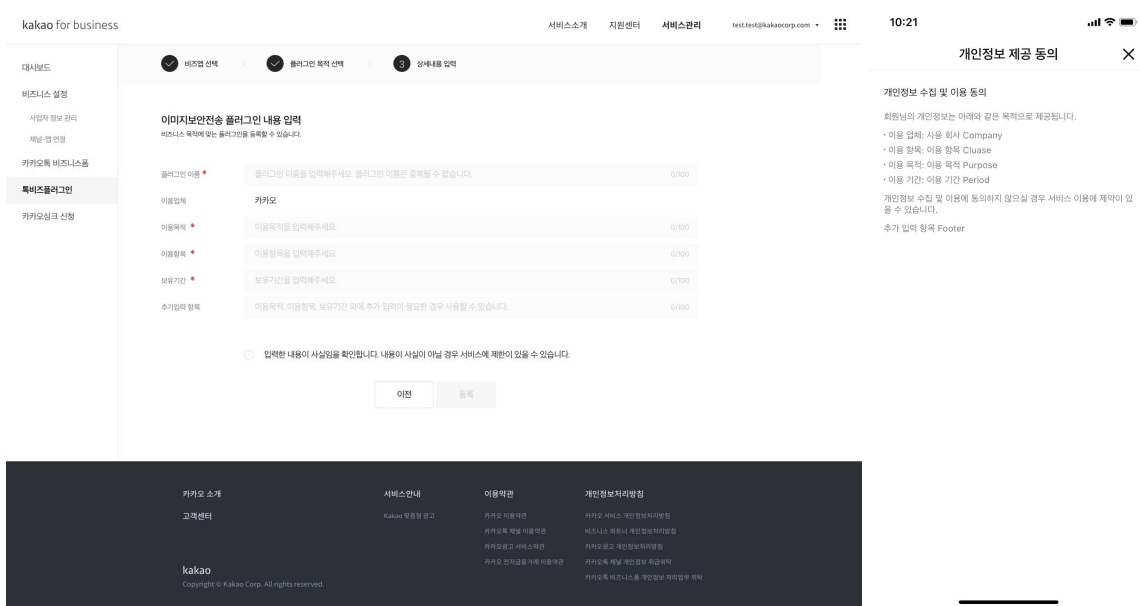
kakao for business

서비스소개 지원센터 서비스관리 test.test@kakaocorp.com

대시보드
비즈니스 설정
사업자 정보 관리
채널·앱 연결
카카오톡 비즈니스폼
톡비즈플러그인
카카오싱크 신청

비즈앱 선택
플러그인 목적 선택
3 상세내용 입력

이미지보안전송 플러그인 내용 입력
비즈니스 목적에 맞는 플러그인을 등록할 수 있습니다.

플러그인 이름 * 플러그인 이름을 입력해주세요. 플러그인 이름은 중복될 수 없습니다. 0/100
이용업체 카카오
이용목적 * 이용목적을 입력해주세요. 0/100
이용항목 * 이용항목을 입력해주세요. 0/100
보유기간 * 보유기간을 입력해주세요. 0/100
추가입력 항목 이용목적, 이용항목, 보유기간 외에 추가 입력이 필요한 경우 사용할 수 있습니다. 0/100

입력한 내용이 사실임을 확인합니다. 내용이 사실이 아닐 경우 서비스에 제한이 있을 수 있습니다.

이전 등록

카카오 소개
고객센터
서비스안내
Kakao 맞춤형 광고
이용약관
카카오 이용약관
카카오톡 채널 이용약관
카카오광고 서비스약관
카카오 전자금융거래 이용약관
개인정보처리방침
카카오 서비스 개인정보처리방침
비즈니스 파트너 개인정보처리방침
카카오광고 개인정보처리방침
카카오톡 채널 개인정보 취급위탁
카카오톡 비즈니스폼 개인정보 처리업무 위탁

kakao
Copyright © Kakao Corp. All rights reserved.

10:21

개인정보 제공 동의 ×

개인정보 수집 및 이용 동의

회원님의 개인정보는 아래와 같은 목적으로 제공됩니다.
• 이용 업체: 사용 회사 Company
• 이용 항목: 이용 항목 Cluase
• 이용 목적: 이용 목적 Purpose
• 이용 기간: 이용 기간 Period
개인정보 수집 및 이용에 동의하지 않으실 경우 서비스 이용에 제약이 있을 수 있습니다.
추가 입력 항목 Footer